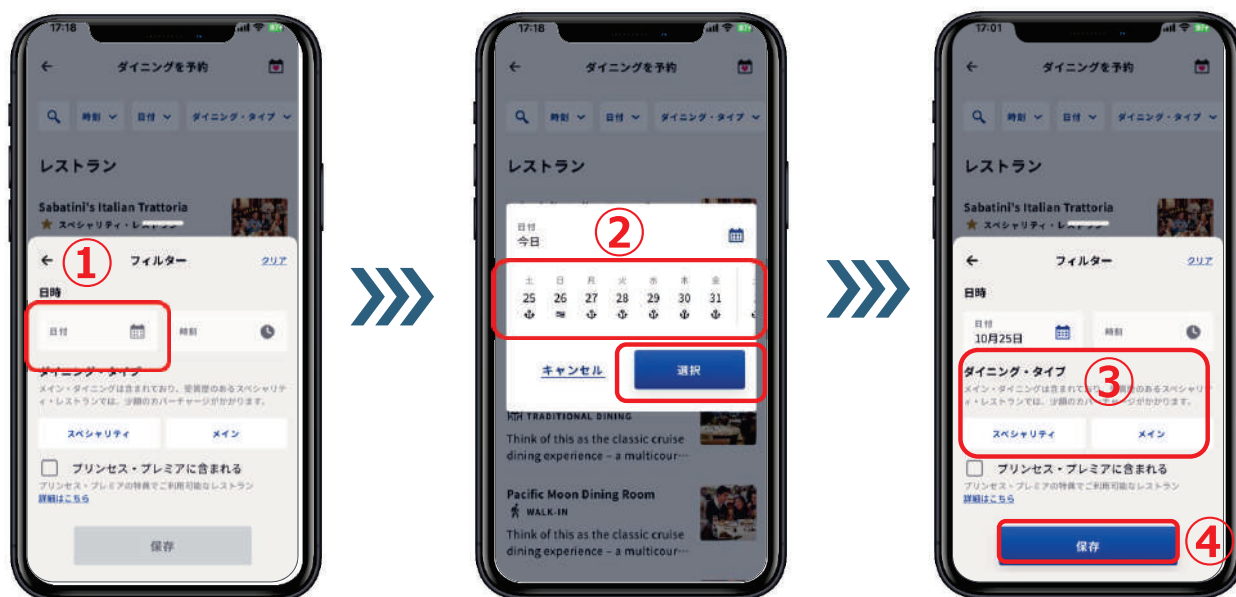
17:18

ダイニングを予約

時刻 日付 ダイニング・タイプ

レストラン

Sabatini's Italian Trattoria
スペシャリティ・レストラン

①

フィルター クリア

日時

日付 時刻

ダイニング・タイプ

メイン・ダイニングは含まれておらず、受賞歴のあるスペシャリティ・レストランでは、少額のカバーチャージがかかります。

スペシャリティ メイン

プリンセス・プレミアに含まれる

プリンセス・プレミアの特典でご利用可能なレストラン
詳細はこちら

保存

17:18

ダイニングを予約

時刻 日付 ダイニング・タイプ

レストラン

②

日付
今日

| 土 | 日 | 月 | 火 | 水 | 木 | 金 |
|---|---|---|---|---|---|---|
| 25 | 26 | 27 | 28 | 29 | 30 | 31 |

キャンセル 選択

TRADITIONAL DINING

Think of this as the classic cruise dining experience – a multicour…

Pacific Moon Dining Room
WALK-IN

Think of this as the classic cruise dining experience – a multicour…

17:01

ダイニングを予約

時刻 日付 ダイニング・タイプ

レストラン

Sabatini's Italian Trattoria
スペシャリティ・レストラン

フィルター クリア

日時

日付
10月25日 時刻

③

ダイニング・タイプ

メイン・ダイニングは含まれておらず、受賞歴のあるスペシャリティ・レストランでは、少額のカバーチャージがかかります。

スペシャリティ メイン

プリンセス・プレミアに含まれる

プリンセス・プレミアの特典でご利用可能なレストラン
詳細はこちら

保存

④